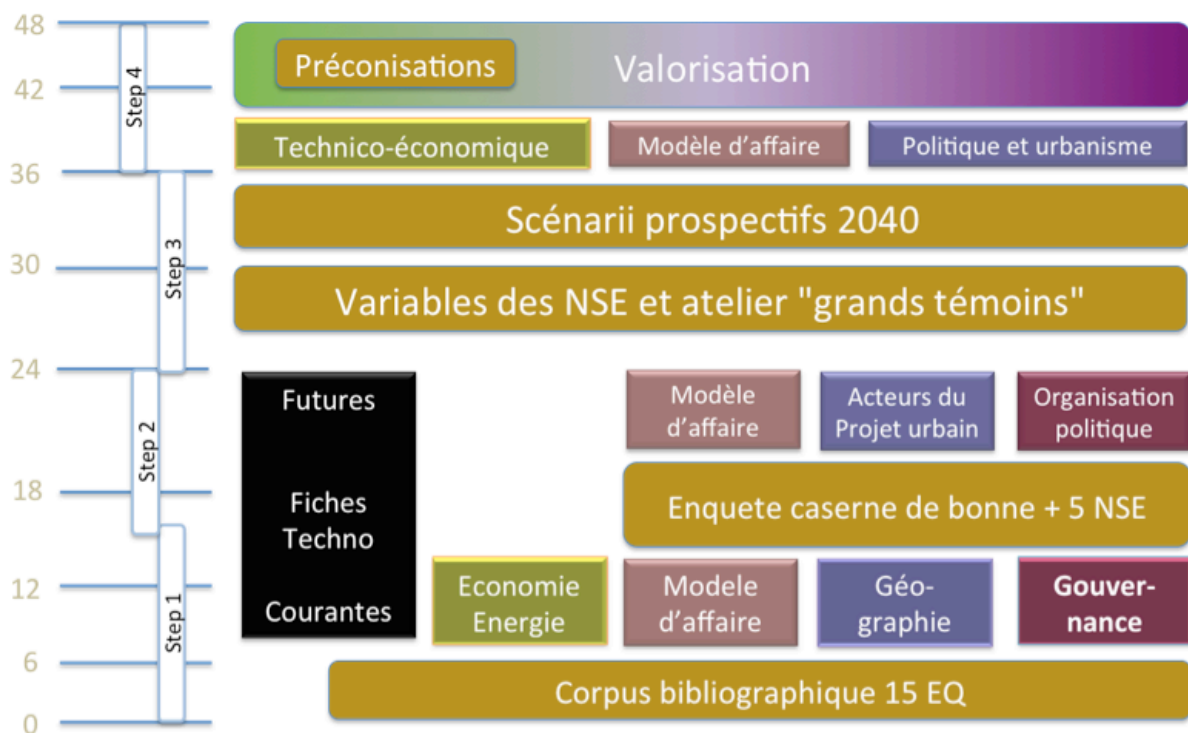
48
42
36
30
24
18
12
6
0

Step 4
Step 3
Step 2
Step 1

Préconisations
Valorisation

Technico-économique
Modèle d'affaire
Politique et urbanisme

Scénarii prospectifs 2040

Variables des NSE et atelier "grands témoins"

Futures

Fiches Techno

Courantes

Modèle d'affaire
Acteurs du Projet urbain
Organisation politique

Enquete caserne de bonne + 5 NSE

Economie Energie
Modele d'affaire
Géo-graphie
Gouver-nance

Corpus bibliographique 15 EQ